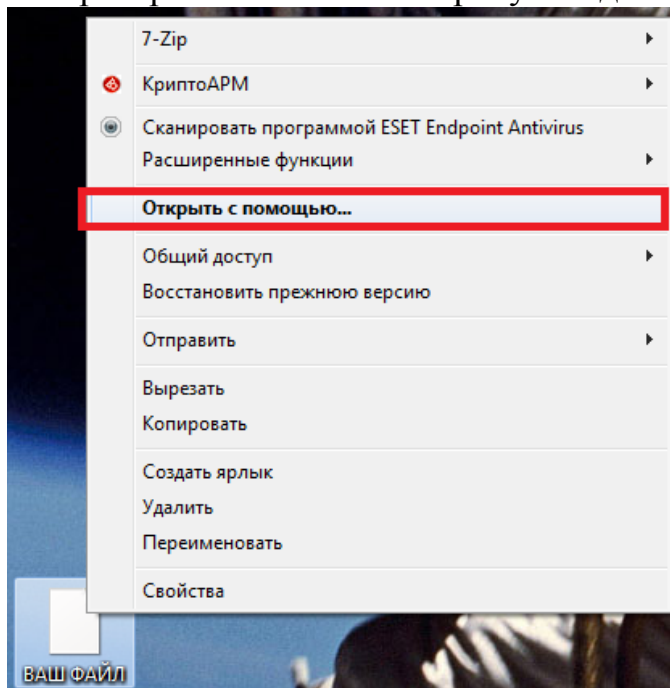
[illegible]

7-Zip
КриптоАРМ
Сканировать программой ESET Endpoint Antivirus
Расширенные функции
Открыть с помощью...
Общий доступ
Восстановить прежнюю версию
Отправить
Вырезать
Копировать
Создать ярлык
Удалить
Переименовать
Свойства

ВАШ ФАЙЛ